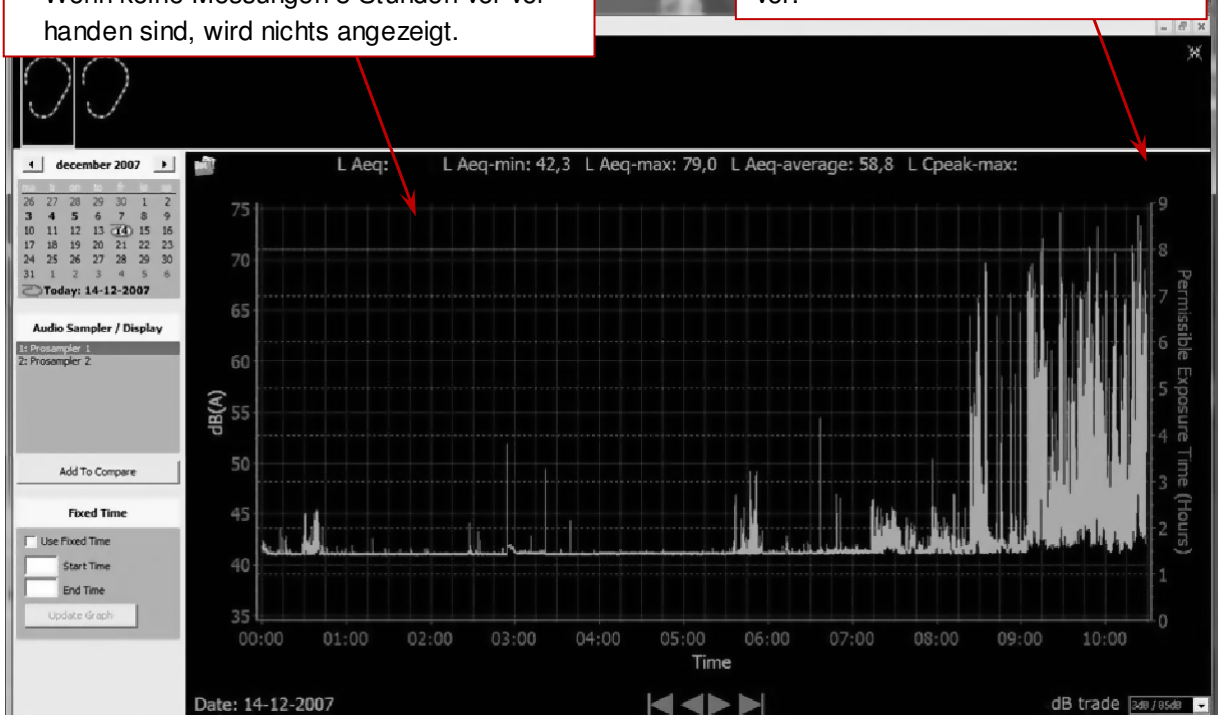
Wenn keine Messungen 8 Stunden vor vorhanden sind, wird nichts angezeigt.

von.

december 2007

| mo | ti | on | to | fr | lø | sø |
|---|---|---|---|---|---|---|
| 26 | 27 | 28 | 29 | 30 | 1 | 2 |
| 3 | 4 | 5 | 6 | 7 | 8 | 9 |
| 10 | 11 | 12 | 13 | 14 | 15 | 16 |
| 17 | 18 | 19 | 20 | 21 | 22 | 23 |
| 24 | 25 | 26 | 27 | 28 | 29 | 30 |
| 31 | 1 | 2 | 3 | 4 | 5 | 6 |

Today: 14-12-2007

Audio Sampler / Display

1: Prosampler 1
2: Prosampler 2

Add To Compare

Fixed Time

Use Fixed Time
Start Time
End Time
Update Graph

L Aeq: L Aeq-min: 42,3 L Aeq-max: 79,0 L Aeq-average: 58,8 L Cpeak-max:

75
70
65
60
55
50
45
40
35

dB(A)

9
8
7
6
5
4
3
2
1
0

Permissible Exposure Time (Hours)

00:00 01:00 02:00 03:00 04:00 05:00 06:00 07:00 08:00 09:00 10:00

Time

Date: 14-12-2007

dB trade 3dB / 85dB